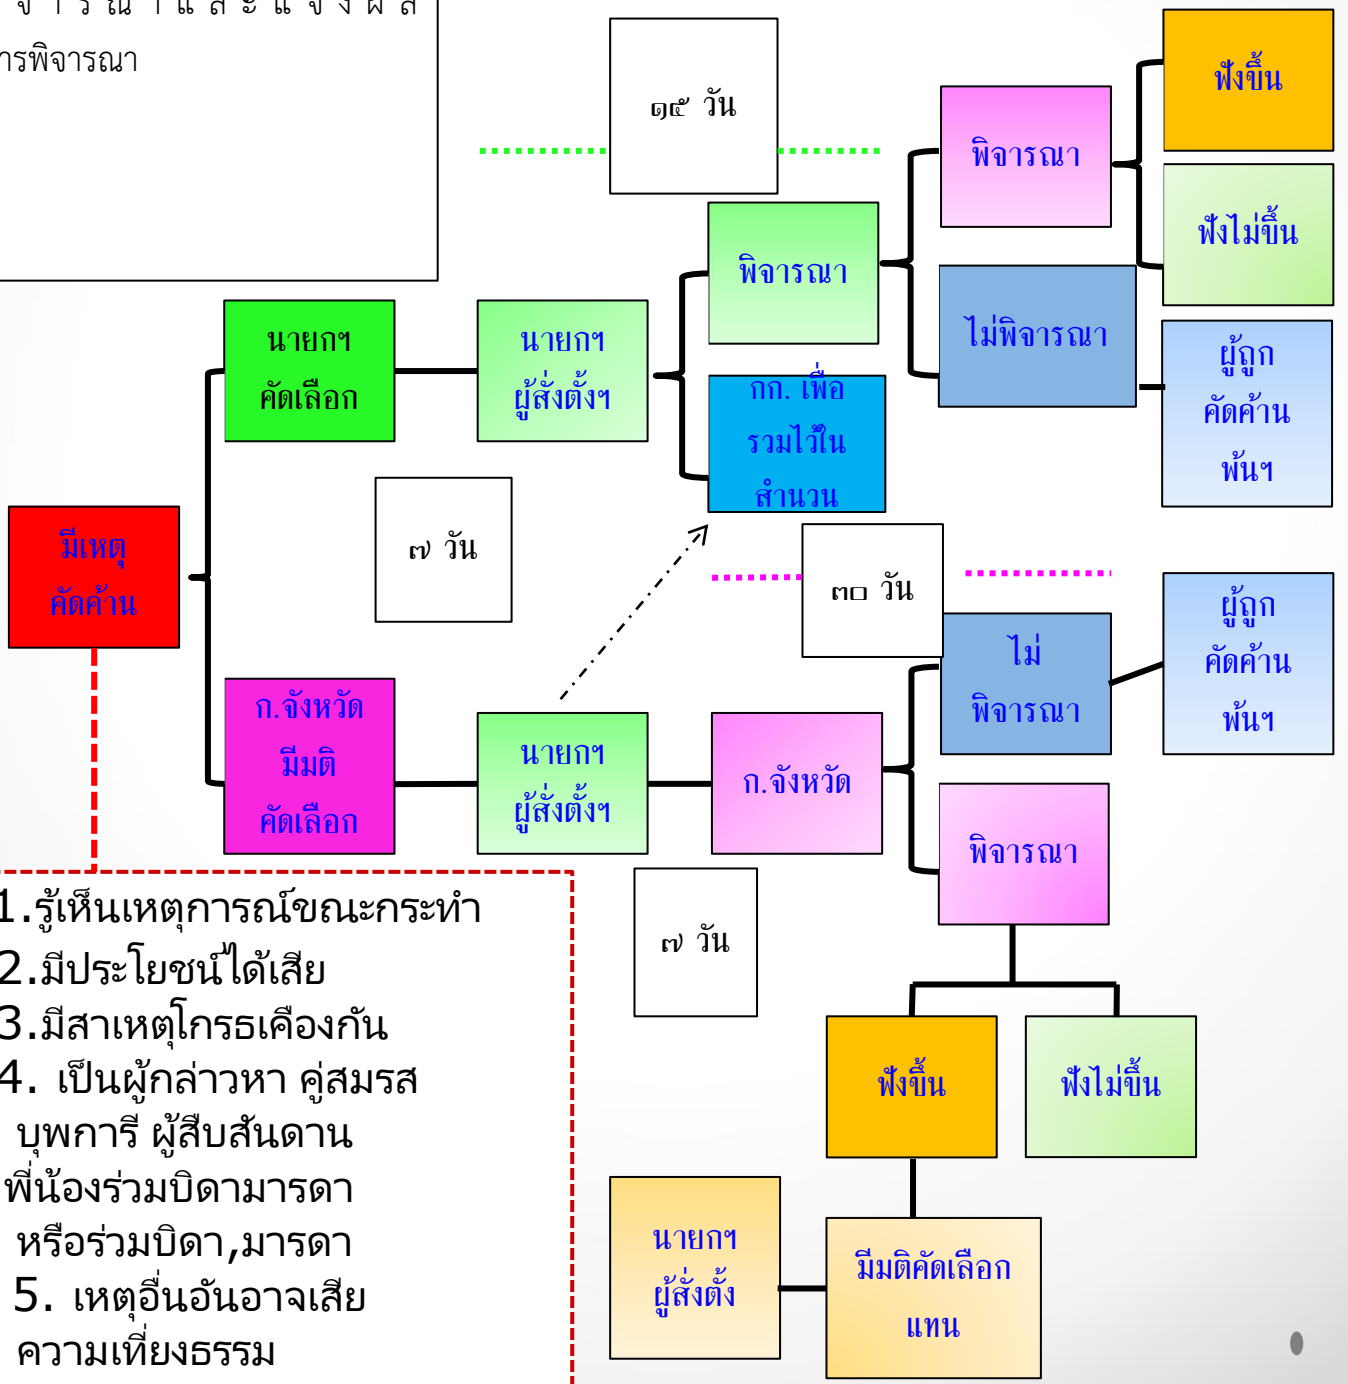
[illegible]
ารพิจารณา

๑๕ วัน

ฟังขึ้น

พิจารณา

ฟังไม่ขึ้น

พิจารณา

ไม่พิจารณา

ผู้ถูกคัดค้านพ้นฯ

นายกฯ คัดเลือก

นายกฯ ผู้สั่งตั้งฯ

กก. เพื่อรวมไว้ในสำนวน

มีเหตุคัดค้าน

๗ วัน

๓๐ วัน

ไม่พิจารณา

ผู้ถูกคัดค้านพ้นฯ

ก.จังหวัด มีมติ คัดเลือก

นายกฯ ผู้สั่งตั้งฯ

ก.จังหวัด

พิจารณา

1.รู้เห็นเหตุการณ์ขณะกระทำ
2.มีประโยชน์ได้เสีย
3.มีสาเหตุโกรธเคืองกัน
4. เป็นผู้กล่าวหา คู่สมรส บุพการี ผู้สืบสันดาน พี่น้องร่วมบิดามารดา หรือร่วมบิดา,มารดา
5. เหตุอื่นอันอาจเสียความเที่ยงธรรม

๗ วัน

ฟังขึ้น

ฟังไม่ขึ้น

นายกฯ ผู้สั่งตั้ง

มีมติคัดเลือกแทน